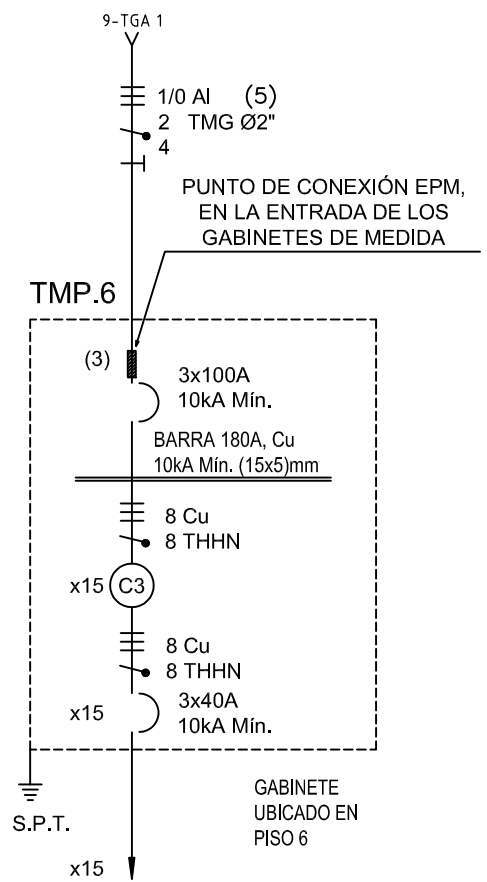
9-TGA 1

1/0 Al (5)
2 TMG Ø2"
4

PUNTO DE CONEXIÓN EPM, EN LA ENTRADA DE LOS GABINETES DE MEDIDA

TMP.6

(3)

3x100A
10kA Mín.

BARRA 180A, Cu
10kA Mín. (15x5)mm

8 Cu
8 THHN

x15 C3

8 Cu
8 THHN

x15
3x40A
10kA Mín.

S.P.T.

GABINETE
UBICADO EN
PISO 6

x15